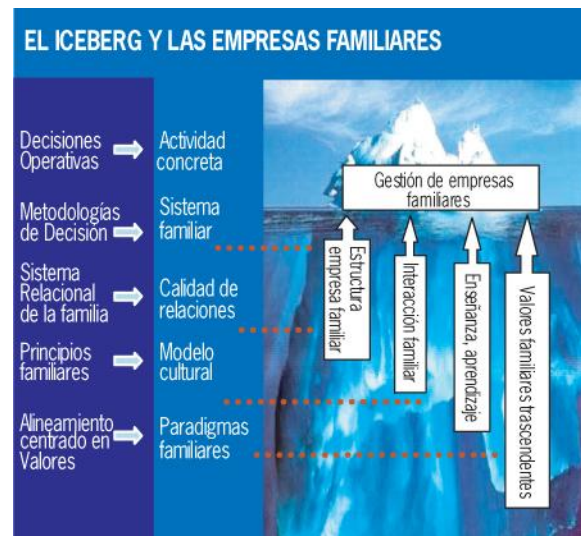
EL ICEBERG Y LAS EMPRESAS FAMILIARES

Decisiones Operativas → Actividad concreta

Metodologías de Decisión → Sistema familiar

Sistema Relacional de la familia → Calidad de relaciones

Principios familiares → Modelo cultural

Alineamiento centrado en Valores → Paradigmas familiares

Gestión de empresas familiares

Estructura empresa familiar

Interacción familiar

Enseñanza, aprendizaje

Valores familiares trascendentes